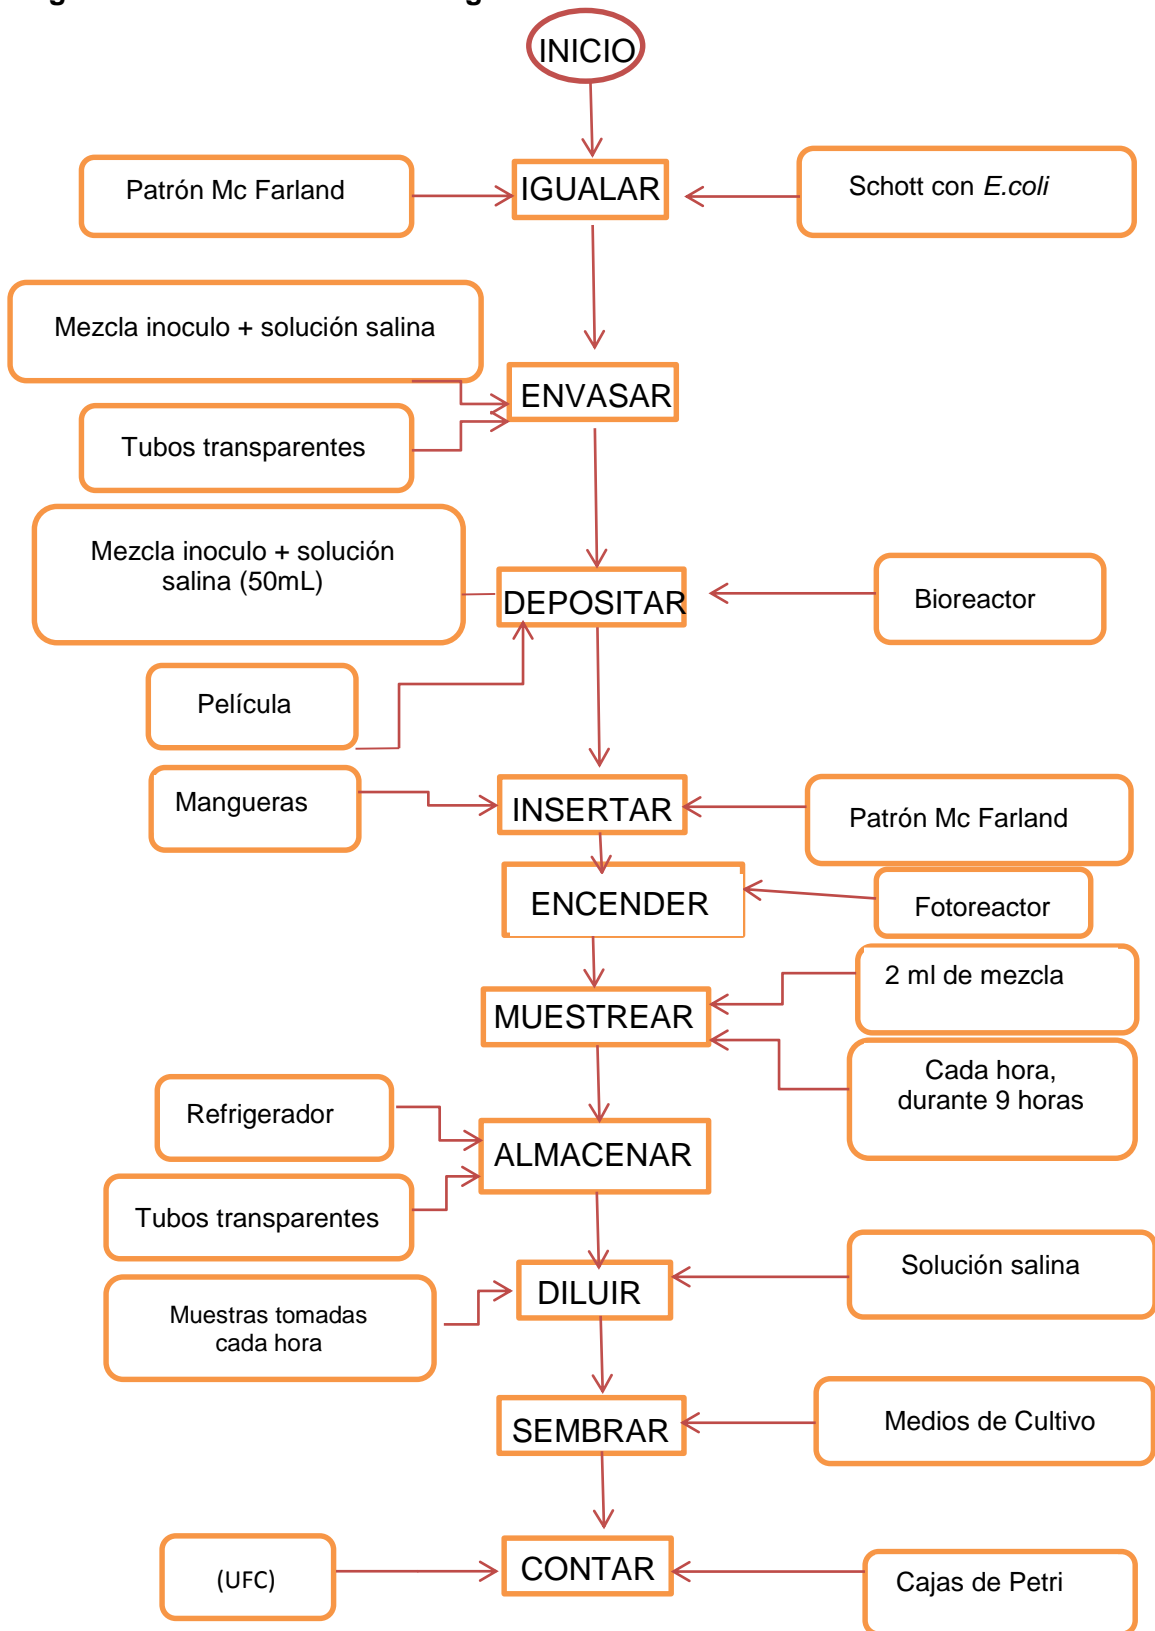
INICIO

Patrón Mc Farland

IGUALAR

Schott con *E.coli*

Mezcla inoculo + solución salina

ENVASAR

Tubos transparentes

Mezcla inoculo + solución salina (50mL)

DEPOSITAR

Bioreactor

Película

Mangueras

INSERTAR

Patrón Mc Farland

ENCENDER

Fotoreactor

2 ml de mezcla

MUESTREAR

Cada hora, durante 9 horas

Refrigerador

ALMACENAR

Tubos transparentes

DILUIR

Solución salina

Muestras tomadas cada hora

SEMBRAR

Medios de Cultivo

(UFC)

CONTAR

Cajas de Petri